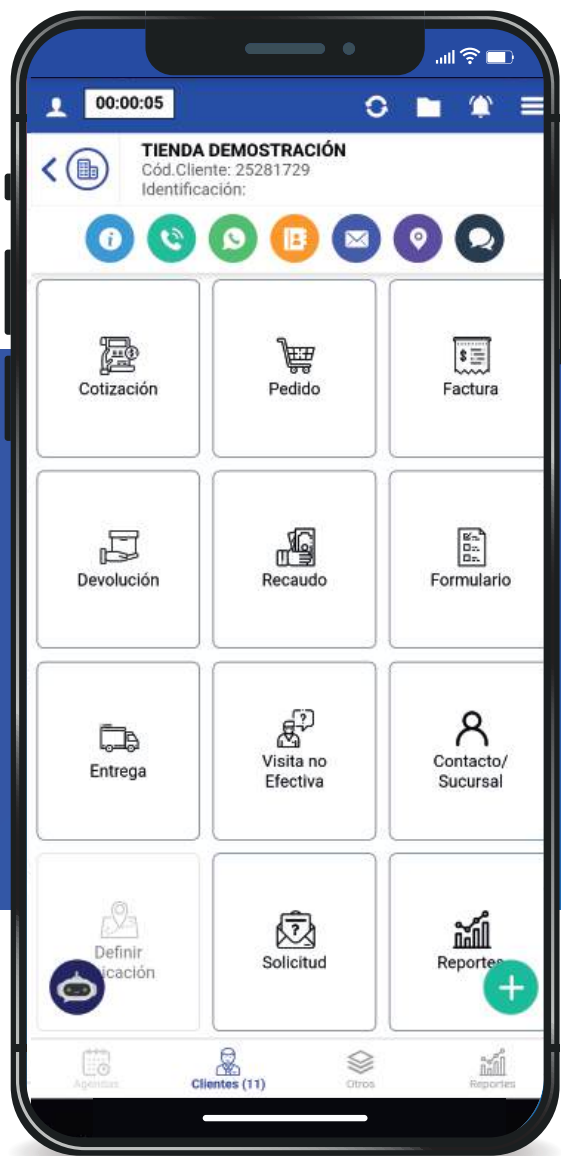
00:00:05

TIENDA DEMOSTRACIÓN
Cód.Cliente: 25281729
Identificación:

Cotización
Pedido
Factura
Devolución
Recaudo
Formulario
Entrega
Visita no Efectiva
Contacto/ Sucursal
Definir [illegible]icación
Solicitud
Reportes

Agendas
Clientes (11)
Otros
Reportes